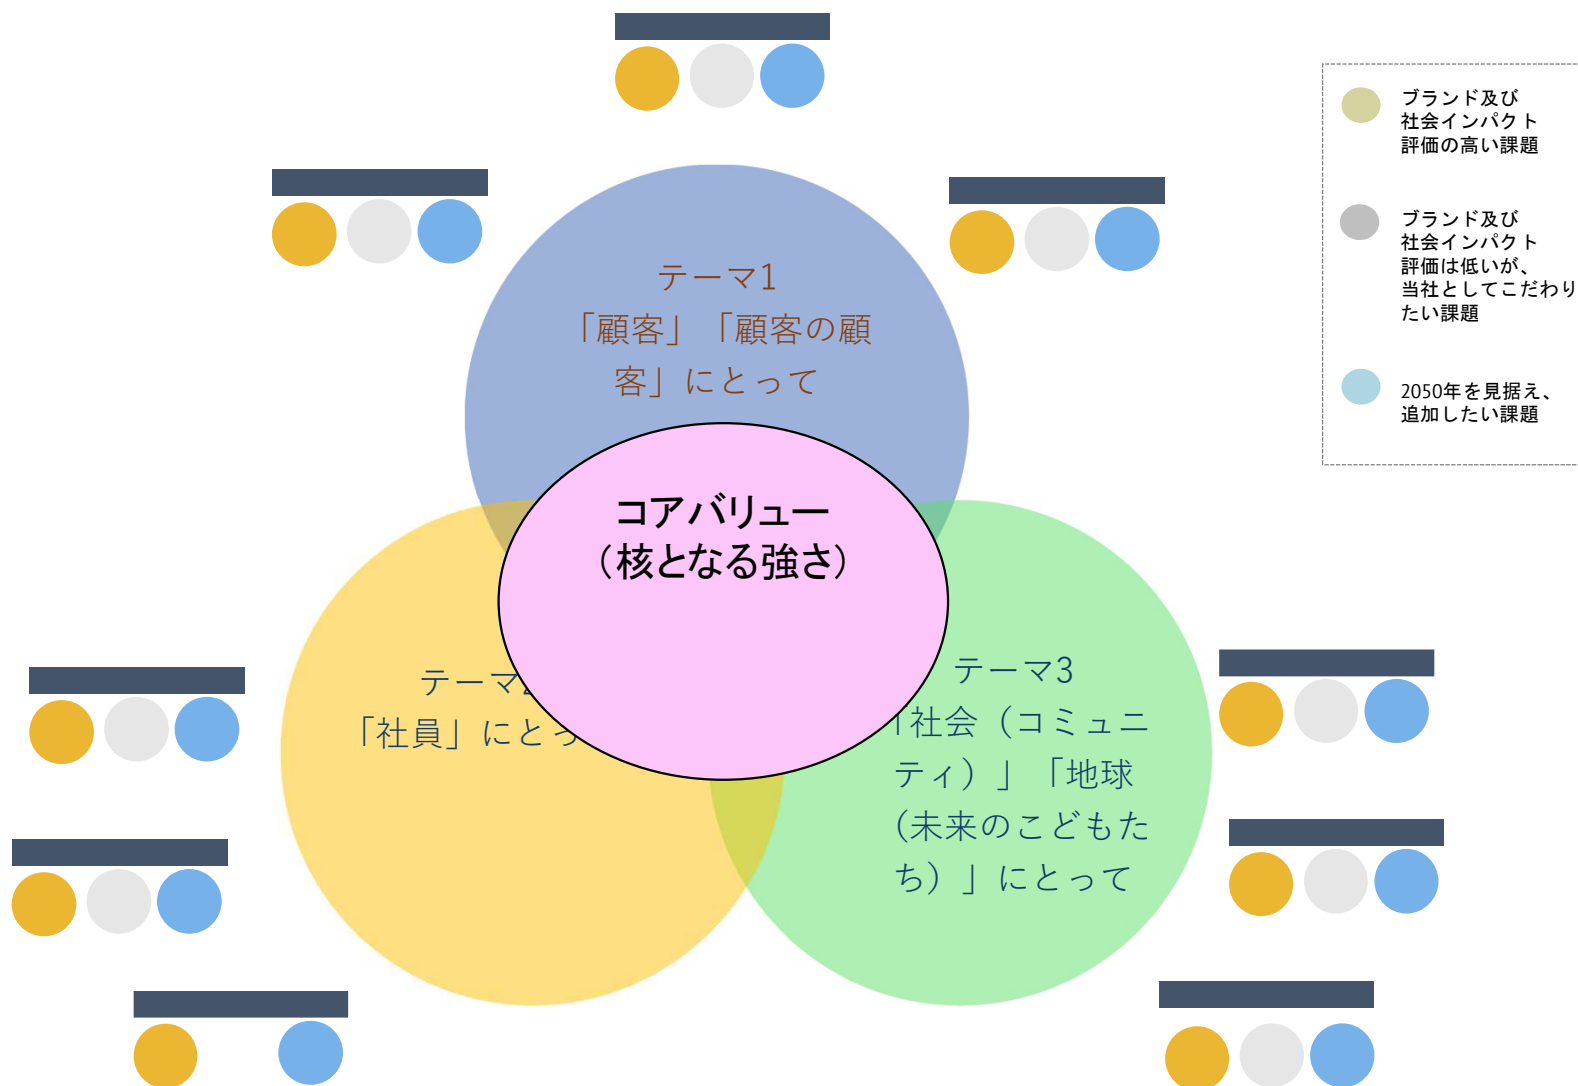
ブランド及び社会インパクト評価の高い課題

ブランド及び社会インパクト評価は低いが、当社としてこだわりたい課題

2050年を見据え、追加したい課題

テーマ1
「顧客」「顧客の顧客」にとって

コアバリュー
（核となる強さ）

テーマ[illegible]
「社員」にと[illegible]

テーマ3
「社会（コミュニティ）」「地球（未来のこどもたち）」にとって